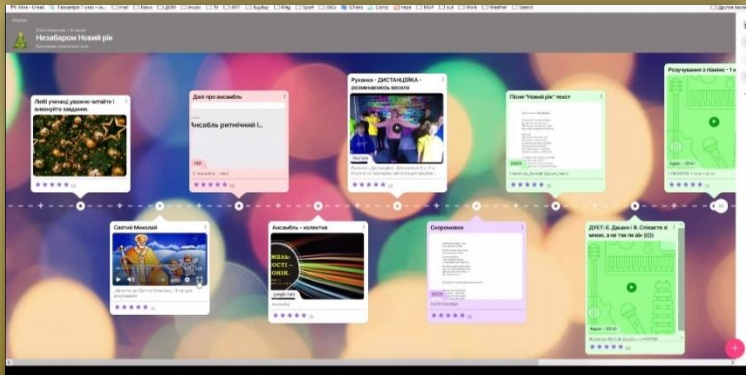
Незабаром Новий рік

Любі учениці уважно читайте і виконуйте завдання.

Дані про ансамбль

Ансамбль ритмічний і...

Руханка - ДИСТАНЦІЙКА - розминаємось весело

Пісня "Новий рік" текст

Розучування з піаніно - Т

Святий Миколай

Ансамбль - колектив

Скоромовки

ДУЕТ: Є. Дакан і Я. Слівасте з мною, а не так ні від )))

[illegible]